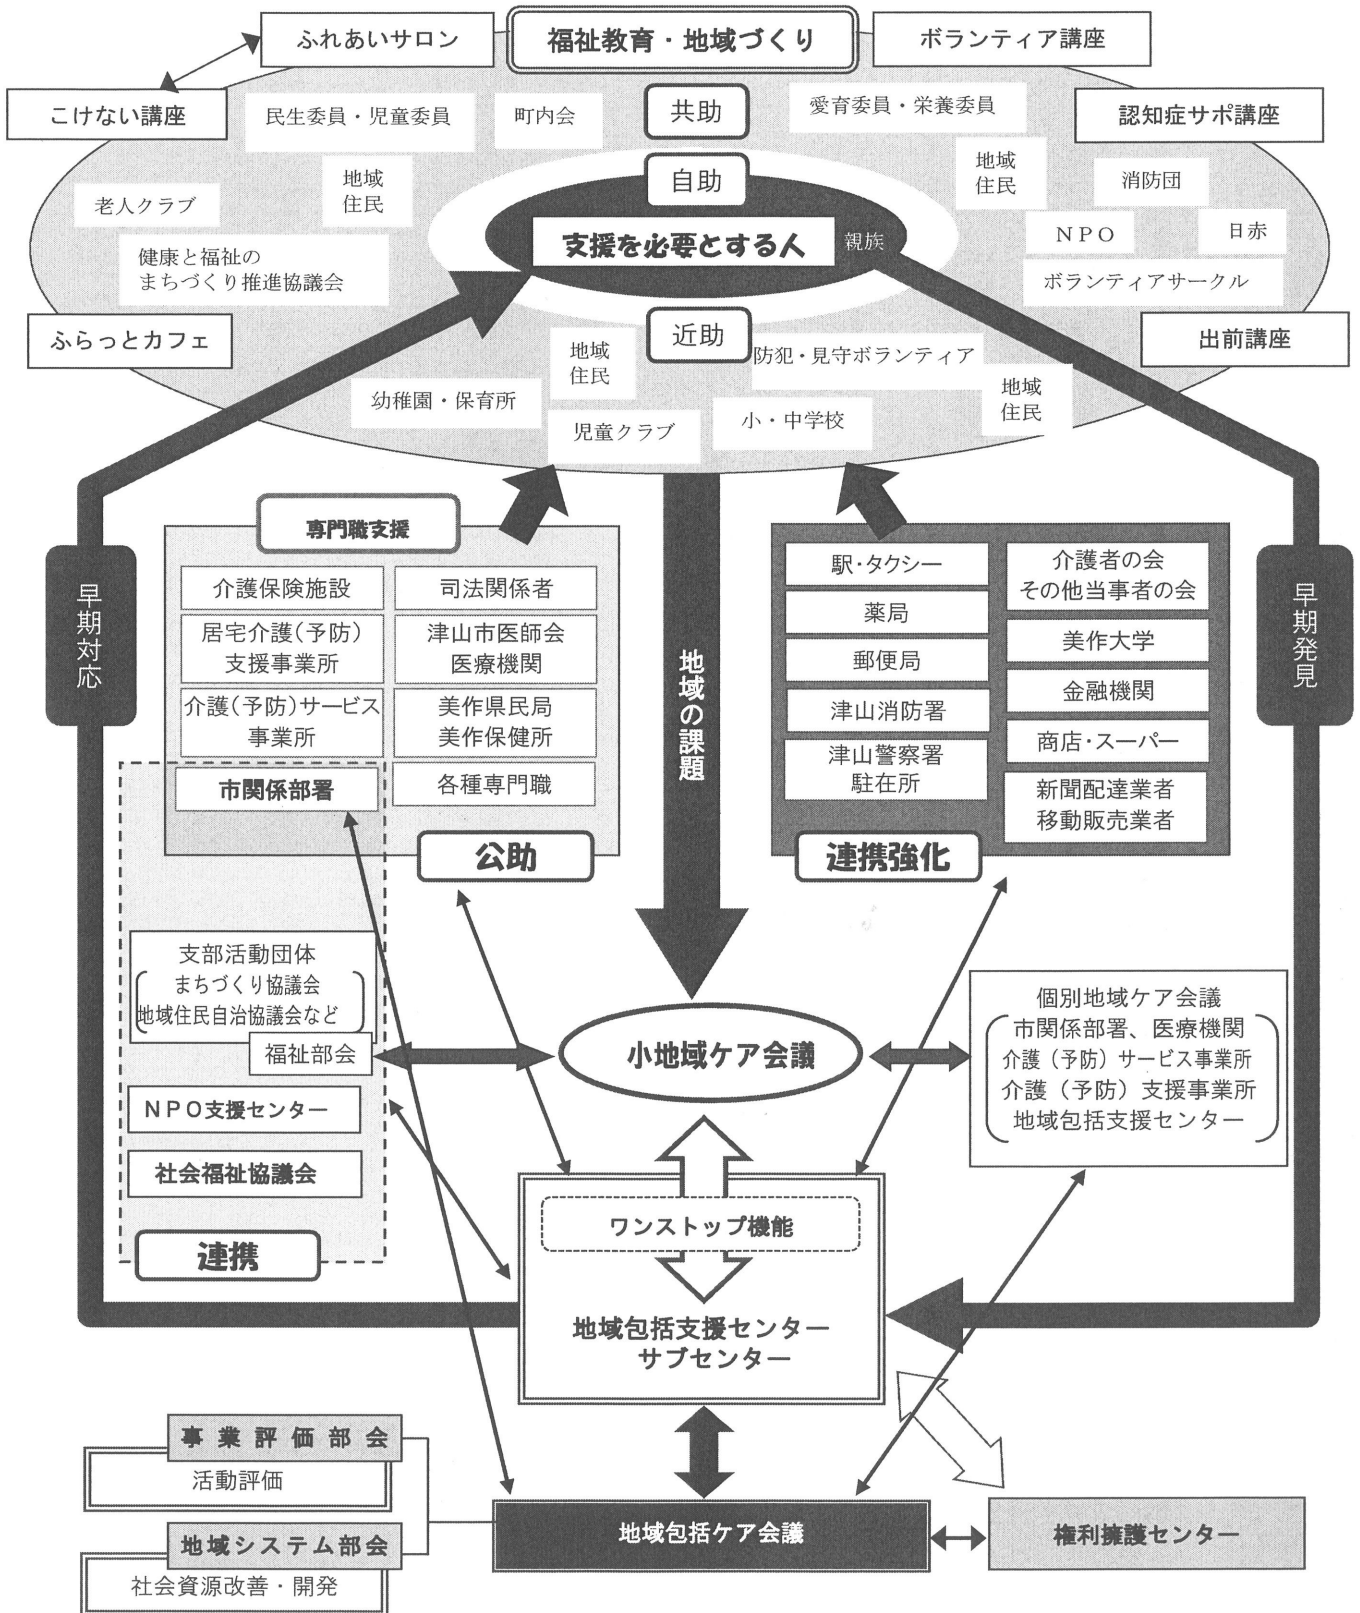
ふれあいサロン
福祉教育・地域づくり
ボランティア講座
こけない講座
民生委員・児童委員
町内会
共助
愛育委員・栄養委員
認知症サポ講座
地域住民
老人クラブ
自助
地域住民
消防団
支援を必要とする人
親族
NPO
日赤
健康と福祉のまちづくり推進協議会
ボランティアサークル
ふらっとカフェ
近助
出前講座
地域住民
防犯・見守ボランティア
地域住民
幼稚園・保育所
児童クラブ
小・中学校

早期対応
早期発見

専門職支援
介護保険施設
司法関係者
居宅介護（予防）支援事業所
津山市医師会医療機関
介護（予防）サービス事業所
美作県民局美作保健所
市関係部署
各種専門職
公助

地域の課題

駅・タクシー
介護者の会その他当事者の会
薬局
美作大学
郵便局
金融機関
津山消防署
商店・スーパー
津山警察署駐在所
新聞配達業者移動販売業者
連携強化

支部活動団体
まちづくり協議会
地域住民自治協議会など
福祉部会
小地域ケア会議
個別地域ケア会議
市関係部署、医療機関
介護（予防）サービス事業所
介護（予防）支援事業所
地域包括支援センター
NPO支援センター
社会福祉協議会
連携
ワンストップ機能
地域包括支援センター
サブセンター

事業評価部会
活動評価
地域システム部会
社会資源改善・開発
地域包括ケア会議
権利擁護センター